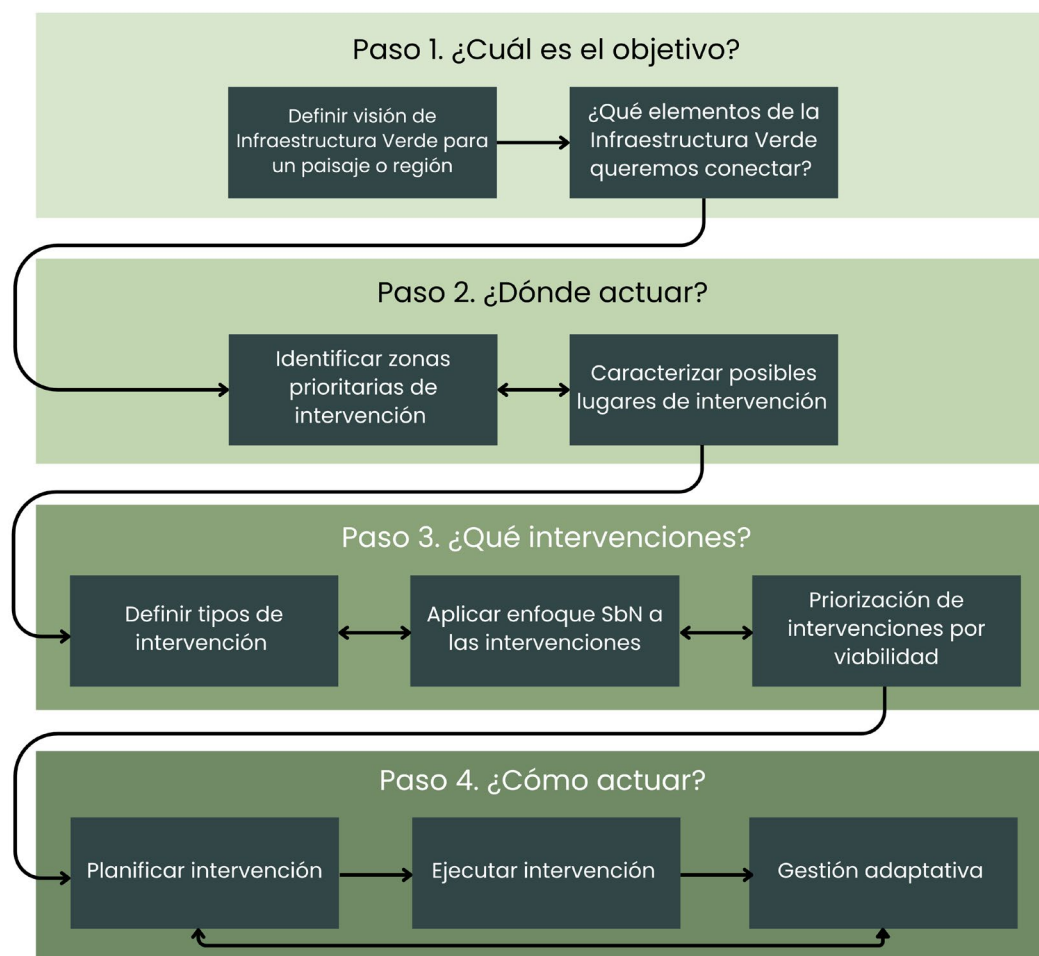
Paso 1. ¿Cuál es el objetivo?

Definir visión de Infraestructura Verde para un paisaje o región

¿Qué elementos de la Infraestructura Verde queremos conectar?

Paso 2. ¿Dónde actuar?

Identificar zonas prioritarias de intervención

Caracterizar posibles lugares de intervención

Paso 3. ¿Qué intervenciones?

Definir tipos de intervención

Aplicar enfoque SbN a las intervenciones

Priorización de intervenciones por viabilidad

Paso 4. ¿Cómo actuar?

Planificar intervención

Ejecutar intervención

Gestión adaptativa